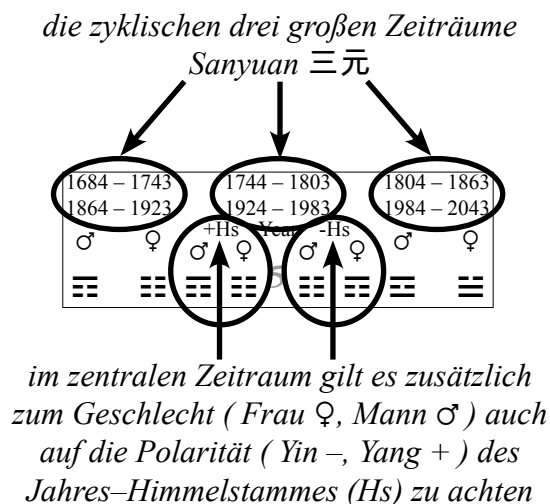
die zyklischen drei großen Zeiträume Sanyuan 三元

1684 – 1743
1864 – 1923

1744 – 1803
1924 – 1983

1804 – 1863
1984 – 2043

♂ ♀ +Hs Year -Hs ♂ ♀

♂ ♀ ♂ ♀

☵ ☵ ☵ ☵ ☵ ☵ ☵ ☱

im zentralen Zeitraum gilt es zusätzlich zum Geschlecht ( Frau ♀, Mann ♂ ) auch auf die Polarität ( Yin –, Yang + ) des Jahres–Himmelstammes (Hs) zu achten